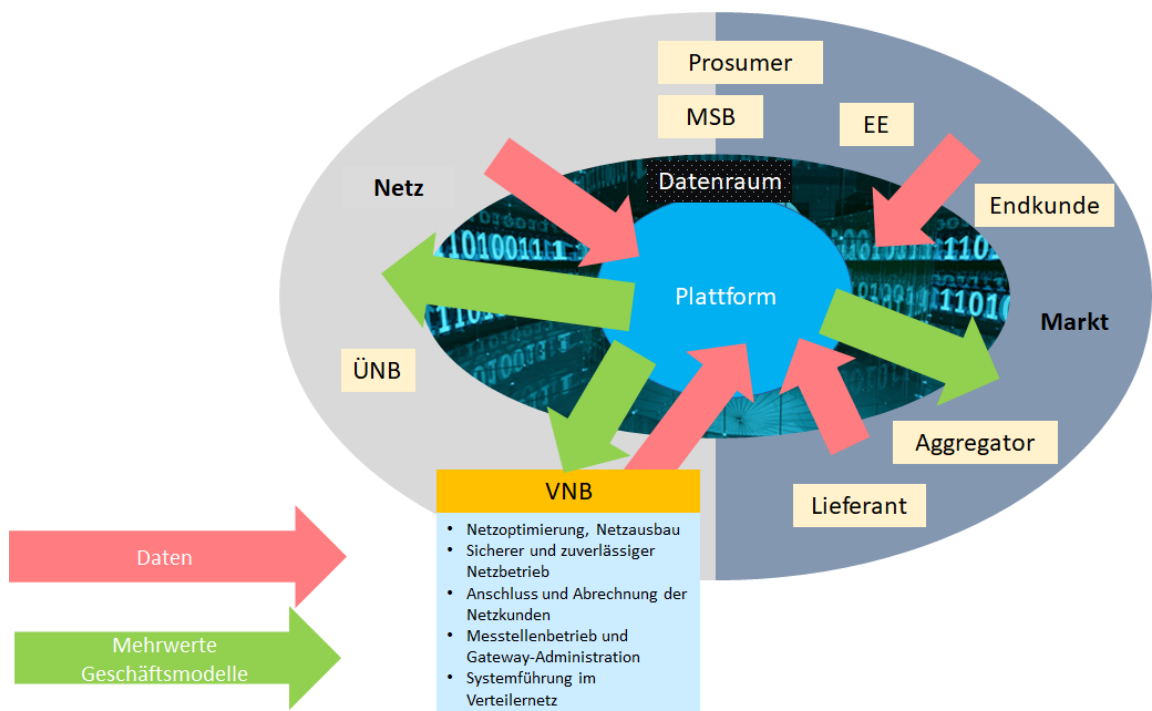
Prosumer

MSB

EE

Netz

Datenraum

Endkunde

Plattform

Markt

ÜNB

Aggregator

VNB

Lieferant

- Netzoptimierung, Netzausbau
- Sicherer und zuverlässiger Netzbetrieb
- Anschluss und Abrechnung der Netzkunden
- Messstellenbetrieb und Gateway-Administration
- Systemführung im Verteilernetz

Daten

Mehrwerte Geschäftsmodelle